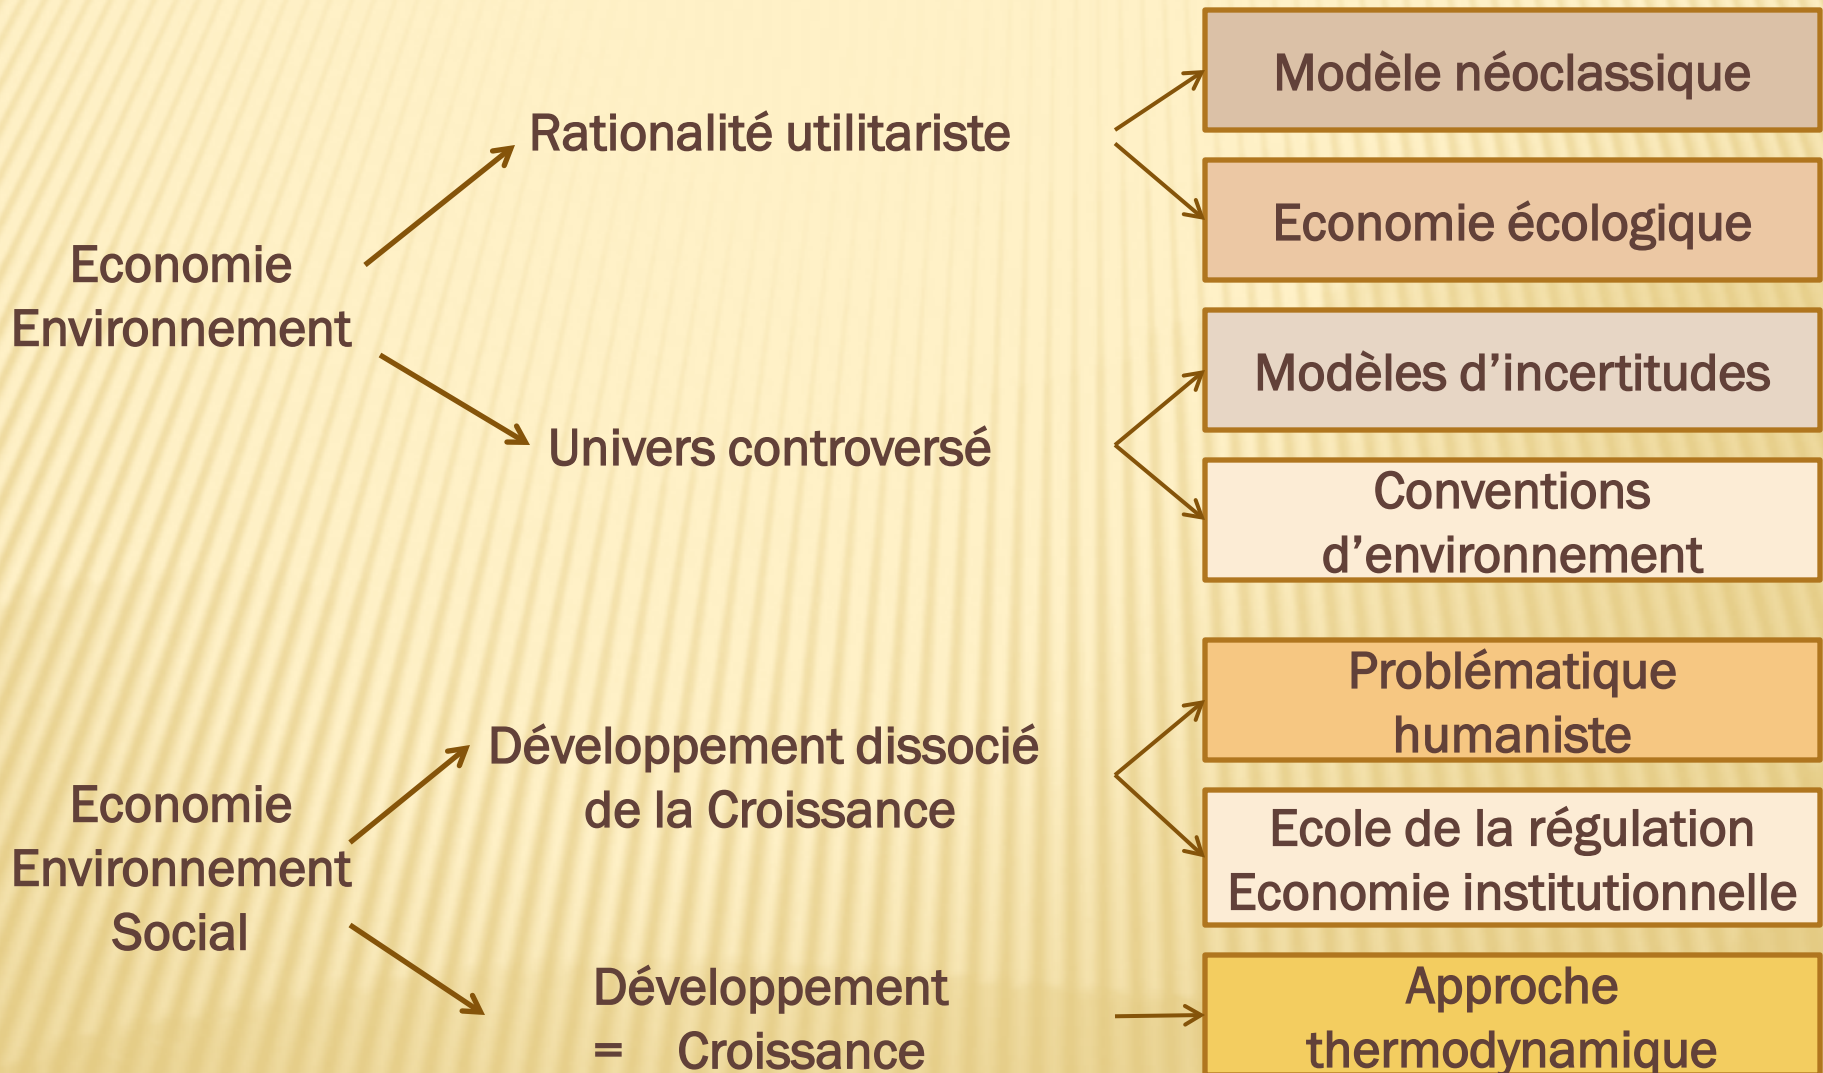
Economie
Environnement

Rationalité utilitariste

Modèle néoclassique

Economie écologique

Univers controversé

Modèles d'incertitudes

Conventions d'environnement

Economie
Environnement
Social

Développement dissocié de la Croissance

Problématique humaniste

Ecole de la régulation
Economie institutionnelle

Développement = Croissance

Approche thermodynamique